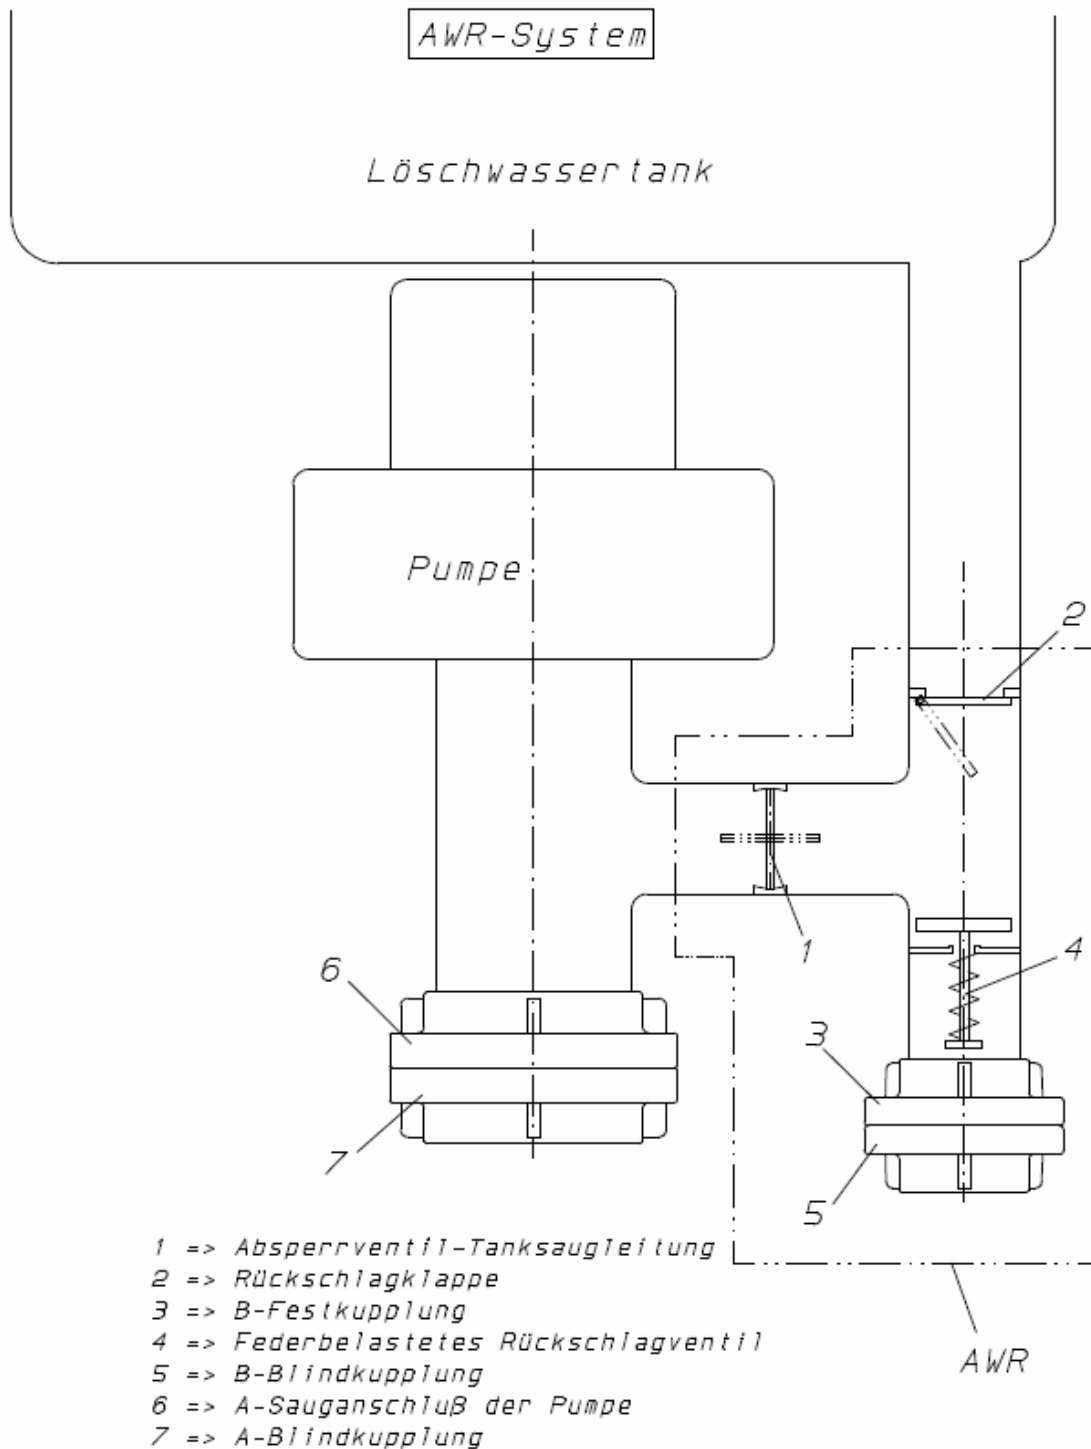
AWR-System

Löschwassertank

Pumpe

2

1

4

6

3

7

5

1 => Absperrventil-Tanksaugleitung
2 => Rückschlagklappe
3 => B-Festkupplung
4 => Federbelastetes Rückschlagventil
5 => B-Blindkupplung
6 => A-Sauganschluß der Pumpe
7 => A-Blindkupplung

AWR